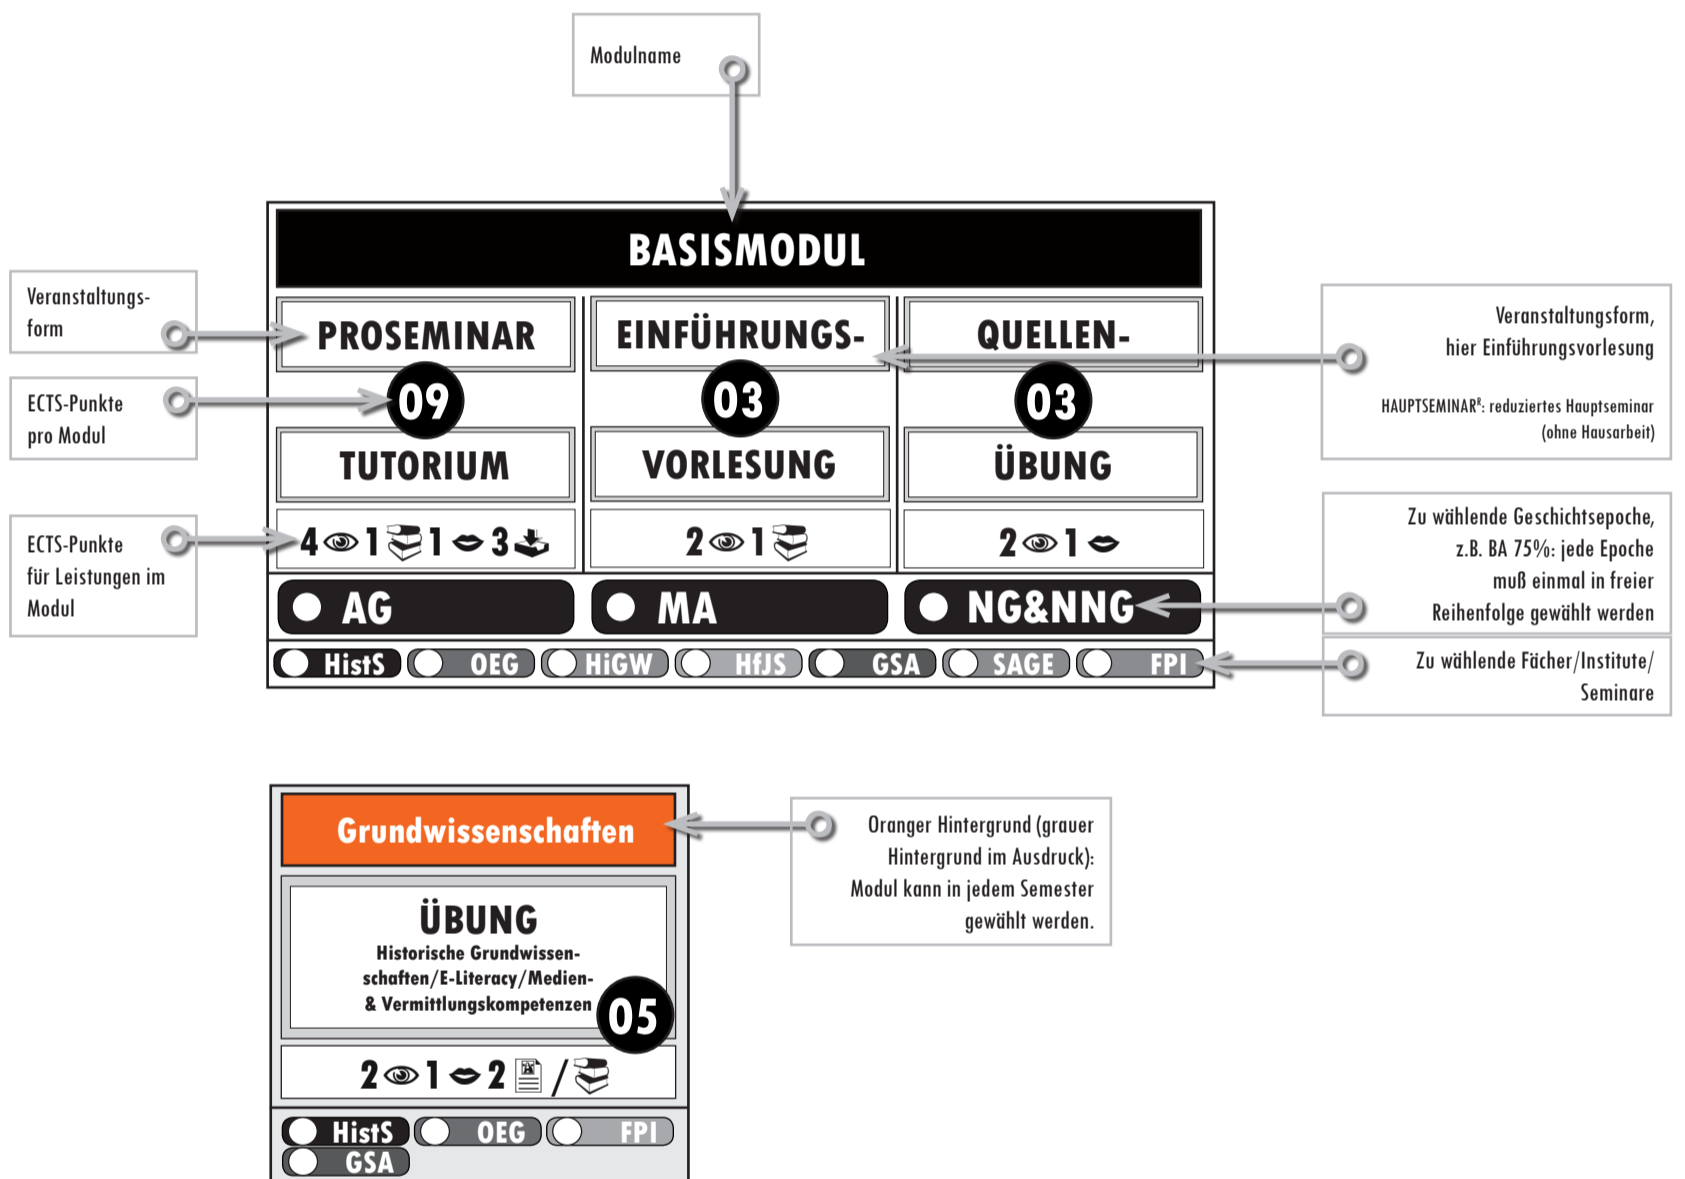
Modulname

BASISMODUL

Veranstaltungsform

PROSEMINAR

EINFÜHRUNGS-

QUELLEN-

Veranstaltungsform, hier Einführungsvorlesung

HAUPTSEMINAR$^R$: reduziertes Hauptseminar (ohne Hausarbeit)

ECTS-Punkte pro Modul

09

03

03

TUTORIUM

VORLESUNG

ÜBUNG

ECTS-Punkte für Leistungen im Modul

4 1 1 3

2 1

2 1

Zu wählende Geschichtsepoche, z.B. BA 75%: jede Epoche muß einmal in freier Reihenfolge gewählt werden

AG

MA

NG&NNG

HistS OEG HiGW HfJS GSA SAGE FPI

Zu wählende Fächer/Institute/ Seminare

Grundwissenschaften

Oranger Hintergrund (grauer Hintergrund im Ausdruck): Modul kann in jedem Semester gewählt werden.

ÜBUNG
Historische Grundwissenschaften/E-Literacy/Medien- & Vermittlungskompetenzen

05

2 1 2 /

HistS OEG FPI
GSA